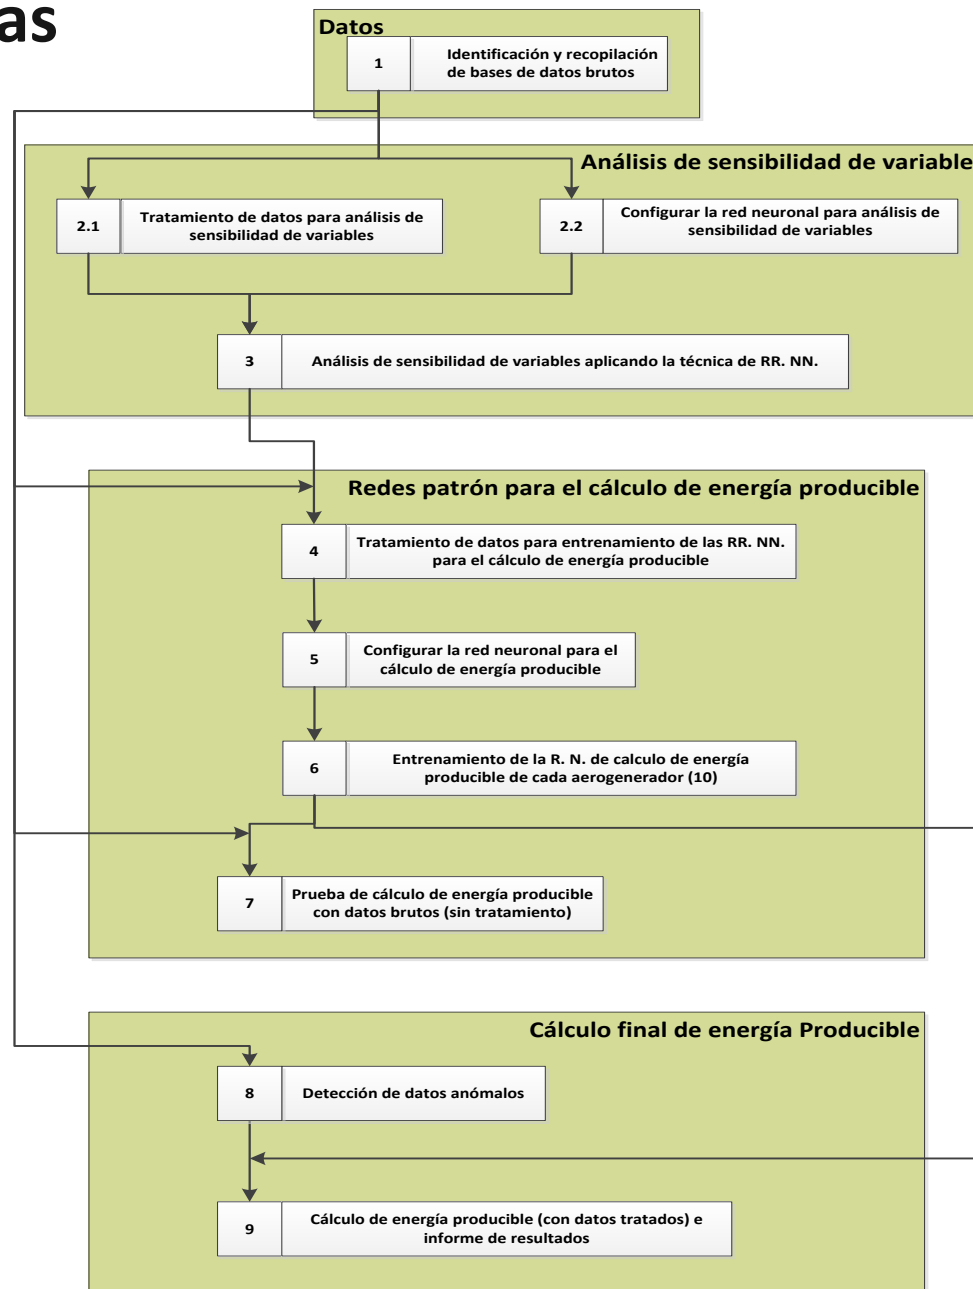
as

Datos

1 Identificación y recopilación de bases de datos brutos

Análisis de sensibilidad de variable

2.1 Tratamiento de datos para análisis de sensibilidad de variables

2.2 Configurar la red neuronal para análisis de sensibilidad de variables

3 Análisis de sensibilidad de variables aplicando la técnica de RR. NN.

Redes patrón para el cálculo de energía producible

4 Tratamiento de datos para entrenamiento de las RR. NN. para el cálculo de energía producible

5 Configurar la red neuronal para el cálculo de energía producible

6 Entrenamiento de la R. N. de calculo de energía producible de cada aerogenerador (10)

7 Prueba de cálculo de energía producible con datos brutos (sin tratamiento)

Cálculo final de energía Producible

8 Detección de datos anómalos

9 Cálculo de energía producible (con datos tratados) e informe de resultados